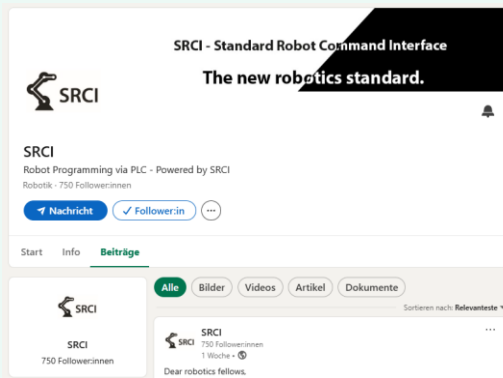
SRCI - Standard Robot Command Interface

The new robotics standard.

SRCI

SRCI

Robot Programming via PLC - Powered by SRCI

Robotik · 750 Follower:innen

Nachricht

✓ Follower:in

···

Start

Info

Beiträge

SRCI

SRCI

750 Follower:innen

Alle

Bilder

Videos

Artikel

Dokumente

Sortieren nach: Relevanteste ▾

SRCI

SRCI

750 Follower:innen

1 Woche •

Dear robotics fellows,